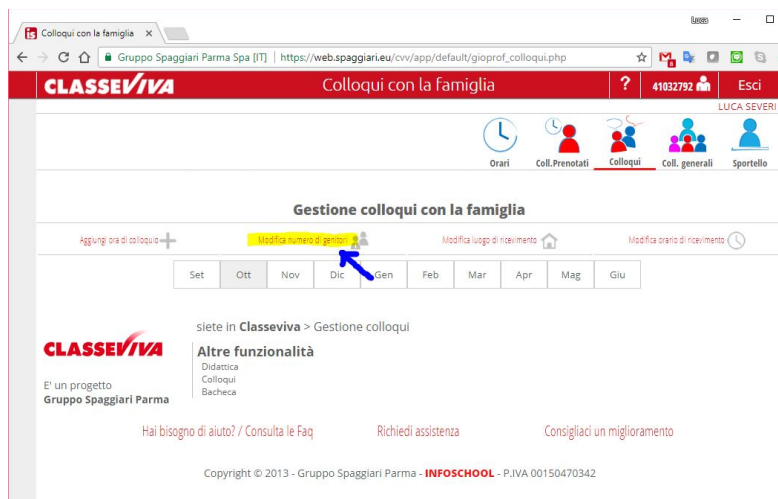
Colloqui con la famiglia ×

Luca

Gruppo Spaggiari Parma Spa [IT] | https://web.spaggiari.eu/cvv/app/default/gioprof_colloqui.php

CLASSEVIVA

Colloqui con la famiglia

?

41032792

Esci

LUCA SEVERI

Orari

Coll.Prenotati

Colloqui

Coll. generali

Sportello

Gestione colloqui con la famiglia

Aggiungi ora di colloquio

Modifica numero di genitori

Modifica luogo di ricevimento

Modifica orario di ricevimento

| Set | Ott | Nov | Dic | Gen | Feb | Mar | Apr | Mag | Giu |
|---|---|---|---|---|---|---|---|---|---|

siete in Classeviva > Gestione colloqui

CLASSEVIVA

E' un progetto
Gruppo Spaggiari Parma

Altre funzionalità
Didattica
Colloqui
Bacheca

Hai bisogno di aiuto? / Consulta le Faq

Richiedi assistenza

Consigliaci un miglioramento

Copyright © 2013 - Gruppo Spaggiari Parma - INFOSCHOOL - P.IVA 00150470342